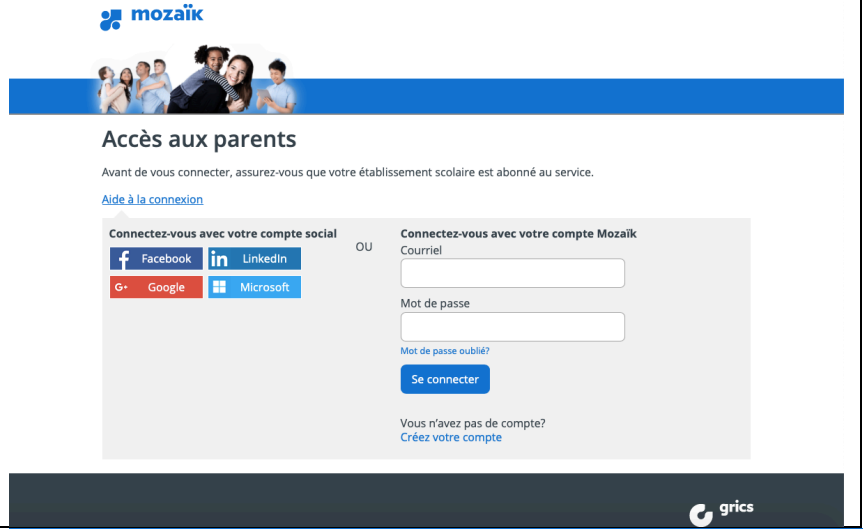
mozaïk

Accès aux parents

Avant de vous connecter, assurez-vous que votre établissement scolaire est abonné au service.

Aide à la connexion

Connectez-vous avec votre compte social

Facebook
LinkedIn
Google
Microsoft

OU

Connectez-vous avec votre compte Mozaïk

Courriel

Mot de passe

Mot de passe oublié?

Se connecter

Vous n'avez pas de compte?
Créez votre compte

grics